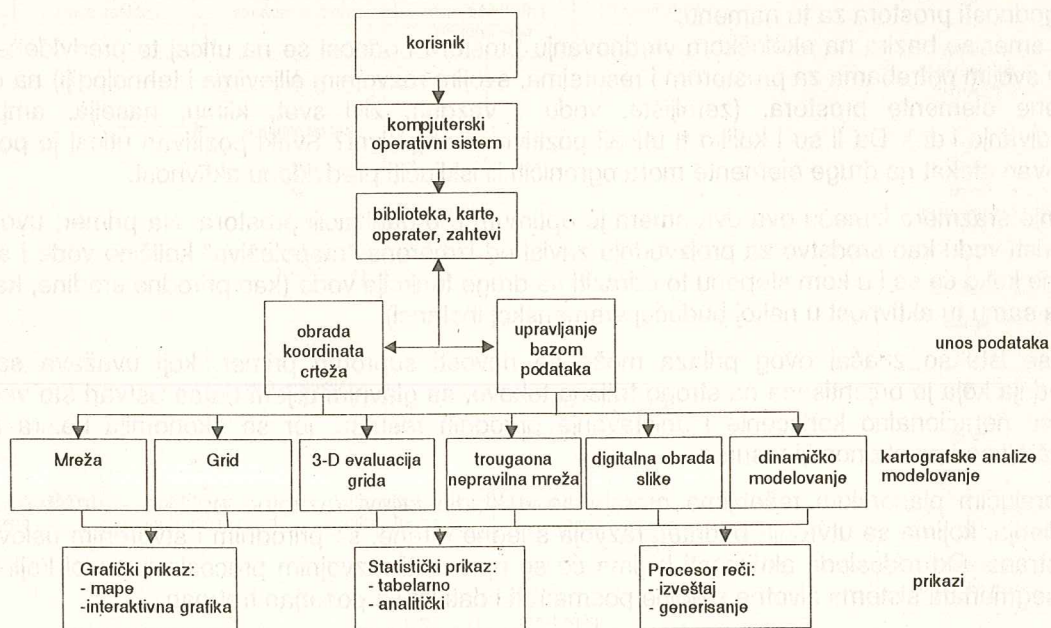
korisnik

kompjuterski operativni sistem

biblioteka, karte, operater, zahtevi

obrada koordinata crteža

upravljanje bazom podataka

unos podataka

Mreža

Grid

3-D evaluacija grida

trougaona nepravilna mreža

digitalna obrada slike

dinamičko modelovanje

kartografske analize modelovanje

Grafički prikaz:
- mape
-interaktivna grafika

Statistički prikaz:
- tabelarno
- analitički

Procesor reči:
- izveštaj
- generisanje

prikazi